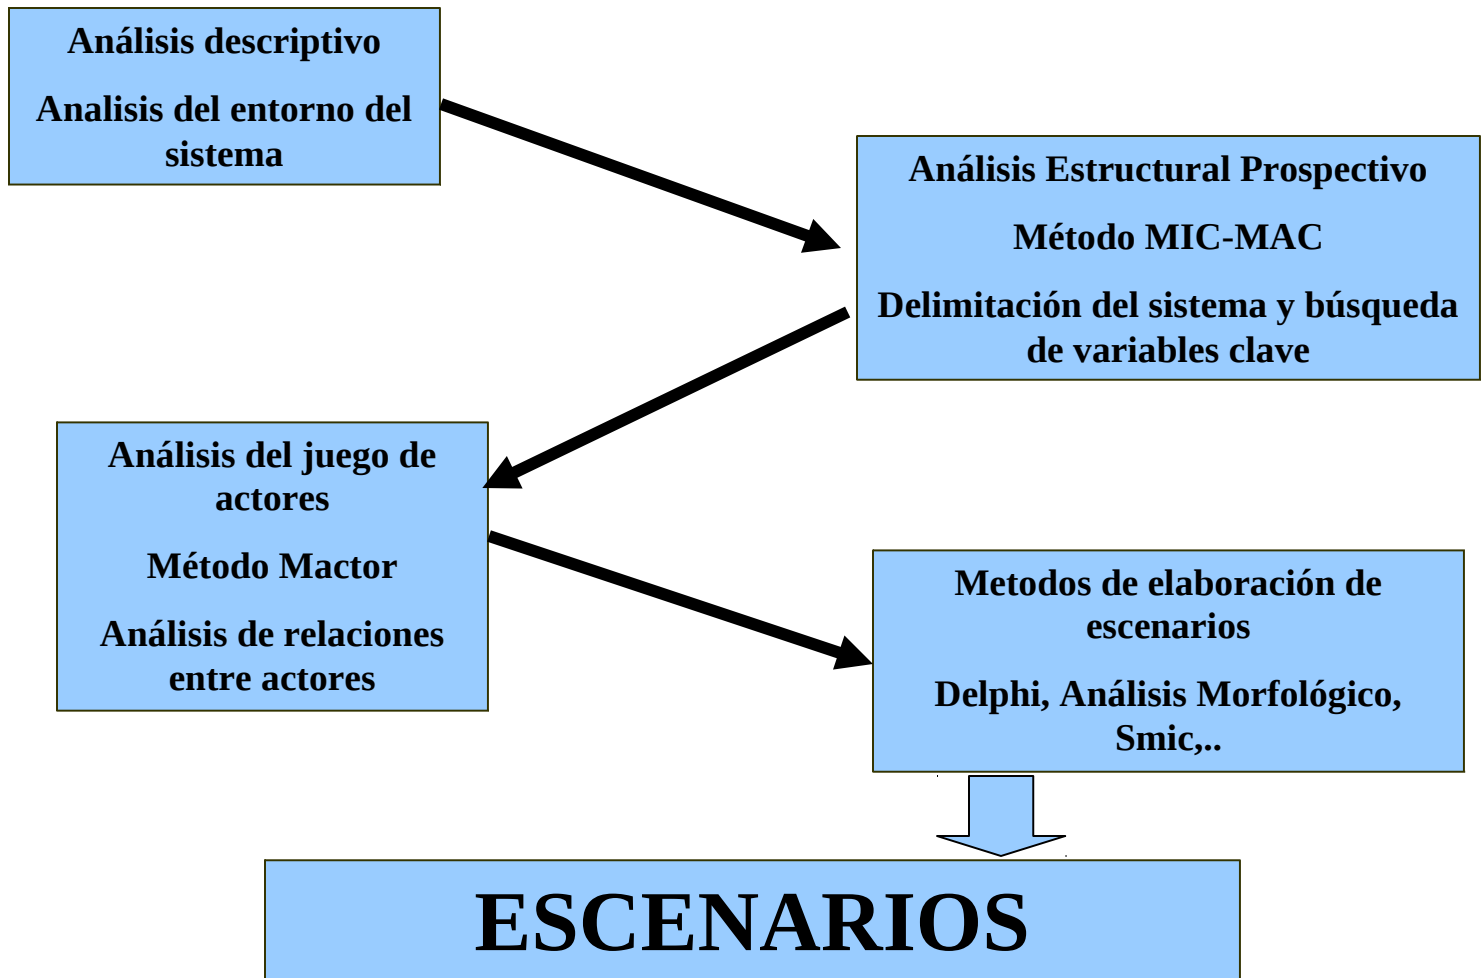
Análisis descriptivo

Analisis del entorno del sistema

Análisis Estructural Prospectivo

Método MIC-MAC

Delimitación del sistema y búsqueda de variables clave

Análisis del juego de actores

Método Mactor

Análisis de relaciones entre actores

Metodos de elaboración de escenarios

Delphi, Análisis Morfológico, Smic,..

ESCENARIOS